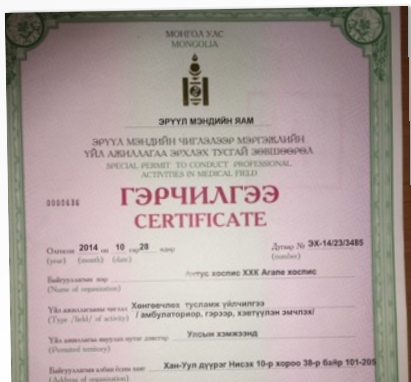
МОНГОЛ УЛС
MONGOLIA

ЭРҮҮЛ МЭНДИЙН ЯАМ

ЭРҮҮЛ МЭНДИЙН ЧИГЛЭЛЭЭР МЭРГЭЖЛИЙН ҮЙЛ АЖИЛЛАГАА ЭРХЛЭХ ТУСГАЙ ЗӨВШӨӨРЛИЙН
SPECIAL PERMIT TO CONDUCT PROFESSIONAL ACTIVITIES IN MEDICAL FIELD

0000636

ГЭРЧИЛГЭЭ
CERTIFICATE

Олгосон 2014 он 10 сар 28 өдөр
(year) (month) (date)

Дугаар № ЭХ-14/23/3485
(number)

Байгууллагын нэр Антүс хоспис ХХК Агапе хоспис
(Name of organization)

Үйл ажиллагааны чиглэл Хөнгөвчлөх тусламж үйлчилгээ / амбулатори, гэрээр, хэвтүүлэн эмчлэх/
(Type /field/ of activity)

Үйл ажиллагаа явуулах нутаг дэвсгэр Улсын хэмжээнд
(Permitted territory)

Байгууллагын хаяг Хан-Уул дүүрэг Нисэх 10-р хороо 38-р байр 101-205
(Address of organization)